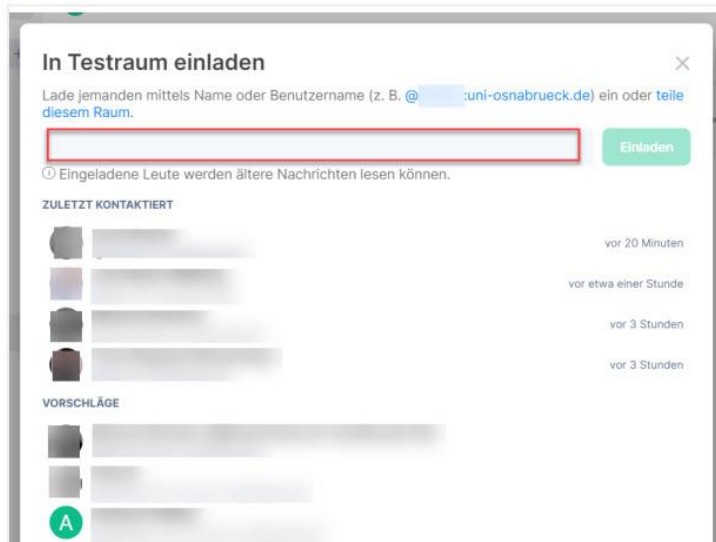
In Testraum einladen

×

Lade jemanden mittels Name oder Benutzername (z. B. @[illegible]:uni-osnabrueck.de) ein oder teile diesem Raum.

Einladen

ⓘ Eingeladene Leute werden ältere Nachrichten lesen können.

ZULETZT KONTAKTIERT

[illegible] vor 20 Minuten

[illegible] vor etwa einer Stunde

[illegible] vor 3 Stunden

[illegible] vor 3 Stunden

VORSCHLÄGE

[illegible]

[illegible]

A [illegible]